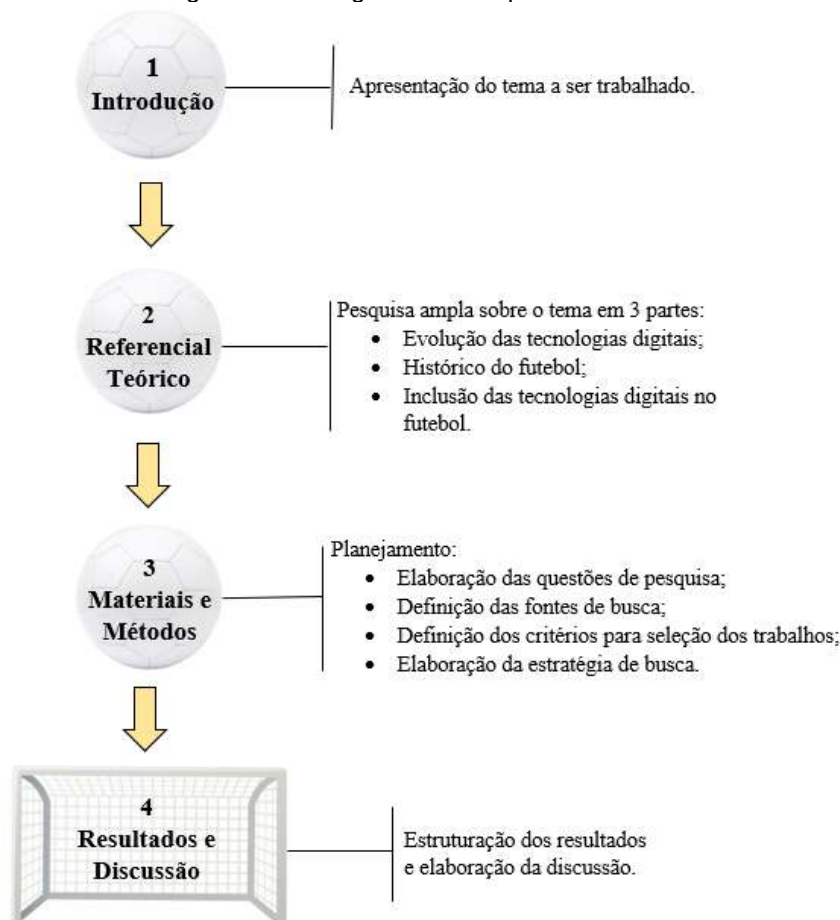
1
Introdução

Apresentação do tema a ser trabalhado.

2
Referencial Teórico

Pesquisa ampla sobre o tema em 3 partes:
- Evolução das tecnologias digitais;
- Histórico do futebol;
- Inclusão das tecnologias digitais no futebol.

3
Materiais e Métodos

Planejamento:
- Elaboração das questões de pesquisa;
- Definição das fontes de busca;
- Definição dos critérios para seleção dos trabalhos;
- Elaboração da estratégia de busca.

4
Resultados e Discussão

Estruturação dos resultados e elaboração da discussão.